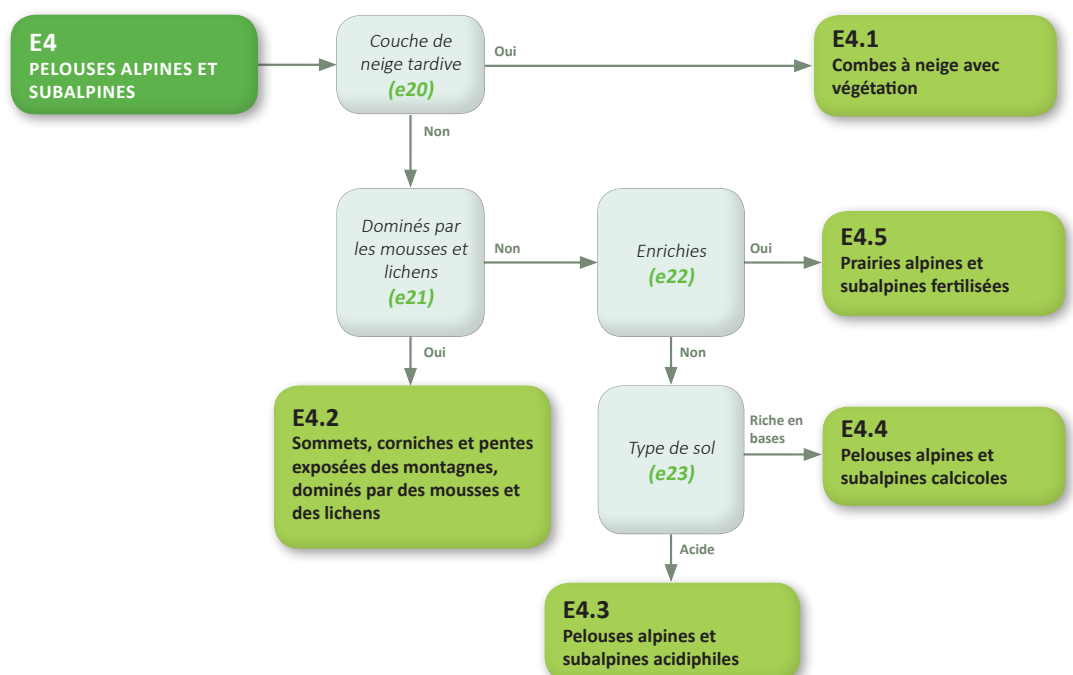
E4
PELOUSES ALPINES ET SUBALPINES

Couche de neige tardive
(e20)

Oui

E4.1
Combes à neige avec végétation

Non

Dominés par les mousses et lichens
(e21)

Non

Enrichies
(e22)

Oui

E4.5
Prairies alpines et subalpines fertilisées

Oui

Non

E4.2
Sommets, corniches et pentes exposées des montagnes, dominés par des mousses et des lichens

Type de sol
(e23)

Riche en bases

E4.4
Pelouses alpines et subalpines calcicoles

Acide

E4.3
Pelouses alpines et subalpines acidiphiles